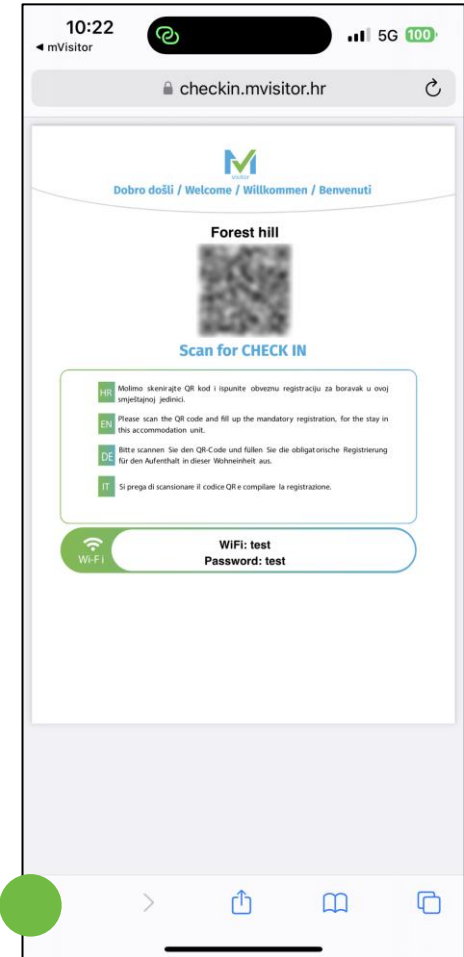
10:22
◂ mVisitor
5G 100

checkin.mvisitor.hr

M
Visitor

Dobro došli / Welcome / Willkommen / Benvenuti

Forest hill

Scan for CHECK IN

HR Molimo skenirajte QR kod i ispunite obveznu registraciju za boravak u ovoj smještajnoj jedinici.

EN Please scan the QR code and fill up the mandatory registration, for the stay in this accommodation unit.

DE Bitte scannen Sie den QR-Code und füllen Sie die obligatorische Registrierung für den Aufenthalt in dieser Wohneinheit aus.

IT Si prega di scansionare il codice QR e compilare la registrazione.

Wi-Fi
WiFi: test
Password: test